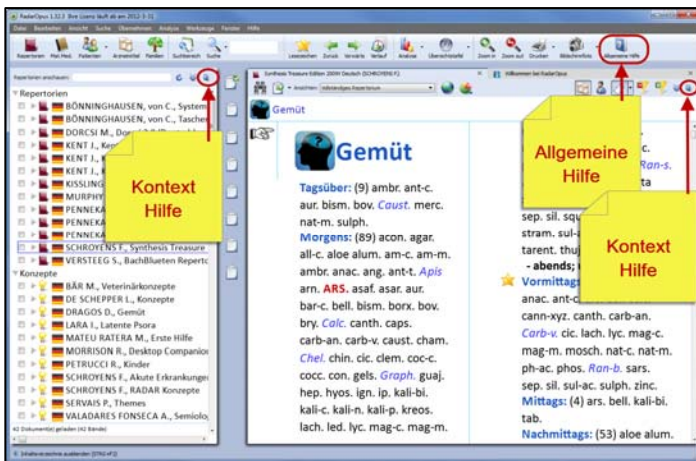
RadarOpus 1.32.3 Bve (usenz läuft ab am 2012-3-31)

Datei Bearbeiten Ansicht Suche Übernehmen Analyse Werkzeuge Fenster Hilfe

Repertorien Mat.Med. Patienten Arzneimittel Rhemen Suchbereich Suche Lesezeichen Zurück Vorwärts Verlauf Analyse Übersichtsliste Zoom in Zoom out Drucken Bildschirmfoto Allgemeine Hilfe

Repertorien anschauen:

Repertorien
BÖNNINGHAUSEN, von C., System
BÖNNINGHAUSEN, von C., Taschen
DORCSI M., Do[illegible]
KENT J., Ke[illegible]
KENT J., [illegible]
KENT J., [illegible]
KISSLING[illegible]
MURPHY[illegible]
PENNEKA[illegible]
PENNEKA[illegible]
PENNEKA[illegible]
SCHROYENS F., Synthesis Treasure
VERSTEEG S., BachBlueten Repertc
Konzepte
BÄR M., Veterinärkonzepte
DE SCHEPPER L., Konzepte
DRAGOS D., Gemüt
LARA I., Latente Psora
MATEU RATERA M., Erste Hilfe
MORRISON R., Desktop Companion
PETRUCCI R., Kinder
SCHROYENS F., Akute Erkrankunge
SCHROYENS F., RADAR Konzepte
SERVAIS P., Themes
VALADARES FONSECA A., Semiolo
42 Dokument(e) geladen (42 Bände)

Kontext Hilfe

Synthesis Treasure Edition 2009V Deutsch (SCHROYENS F.)

Willkommen bei RadarOpus

Gemüt

Gemüt

Tagsüber: (9) ambr. ant-c. aur. bism. bov. Caust. merc. nat-m. sulph.
Morgens: (89) acon. agar. all-c. aloe alum. am-c. am-m. ambr. anac. ang. ant-t. Apis arn. ARS. asaf. asar. aur. bar-c. bell. bism. borx. bov. bry. Calc. canth. caps. carb-an. carb-v. caust. cham. Chel. chin. cic. clem. coc-c. cocc. con. gels. Graph. guaj. hep. hyos. ign. ip. kali-bi. kali-c. kali-n. kali-p. kreos. lach. led. lyc. mag-c. mag-m.

Allgemeine Hilfe

Ran-s.
ta
sep. sil. squ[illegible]
stram. sul-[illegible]
tarent. thuj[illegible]
- abends; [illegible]
Vormittags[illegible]
anac. ant-c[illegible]
cann-xyz. canth. carb-an.
Carb-v. cic. lach. lyc. mag-c. mag-m. mosch. nat-c. nat-m. ph-ac. phos. Ran-b. sars. sep. sil. sul-ac. sulph. zinc.
Mittags: (4) ars. bell. kali-bi. tab.
Nachmittags: (53) aloe alum.

Kontext Hilfe